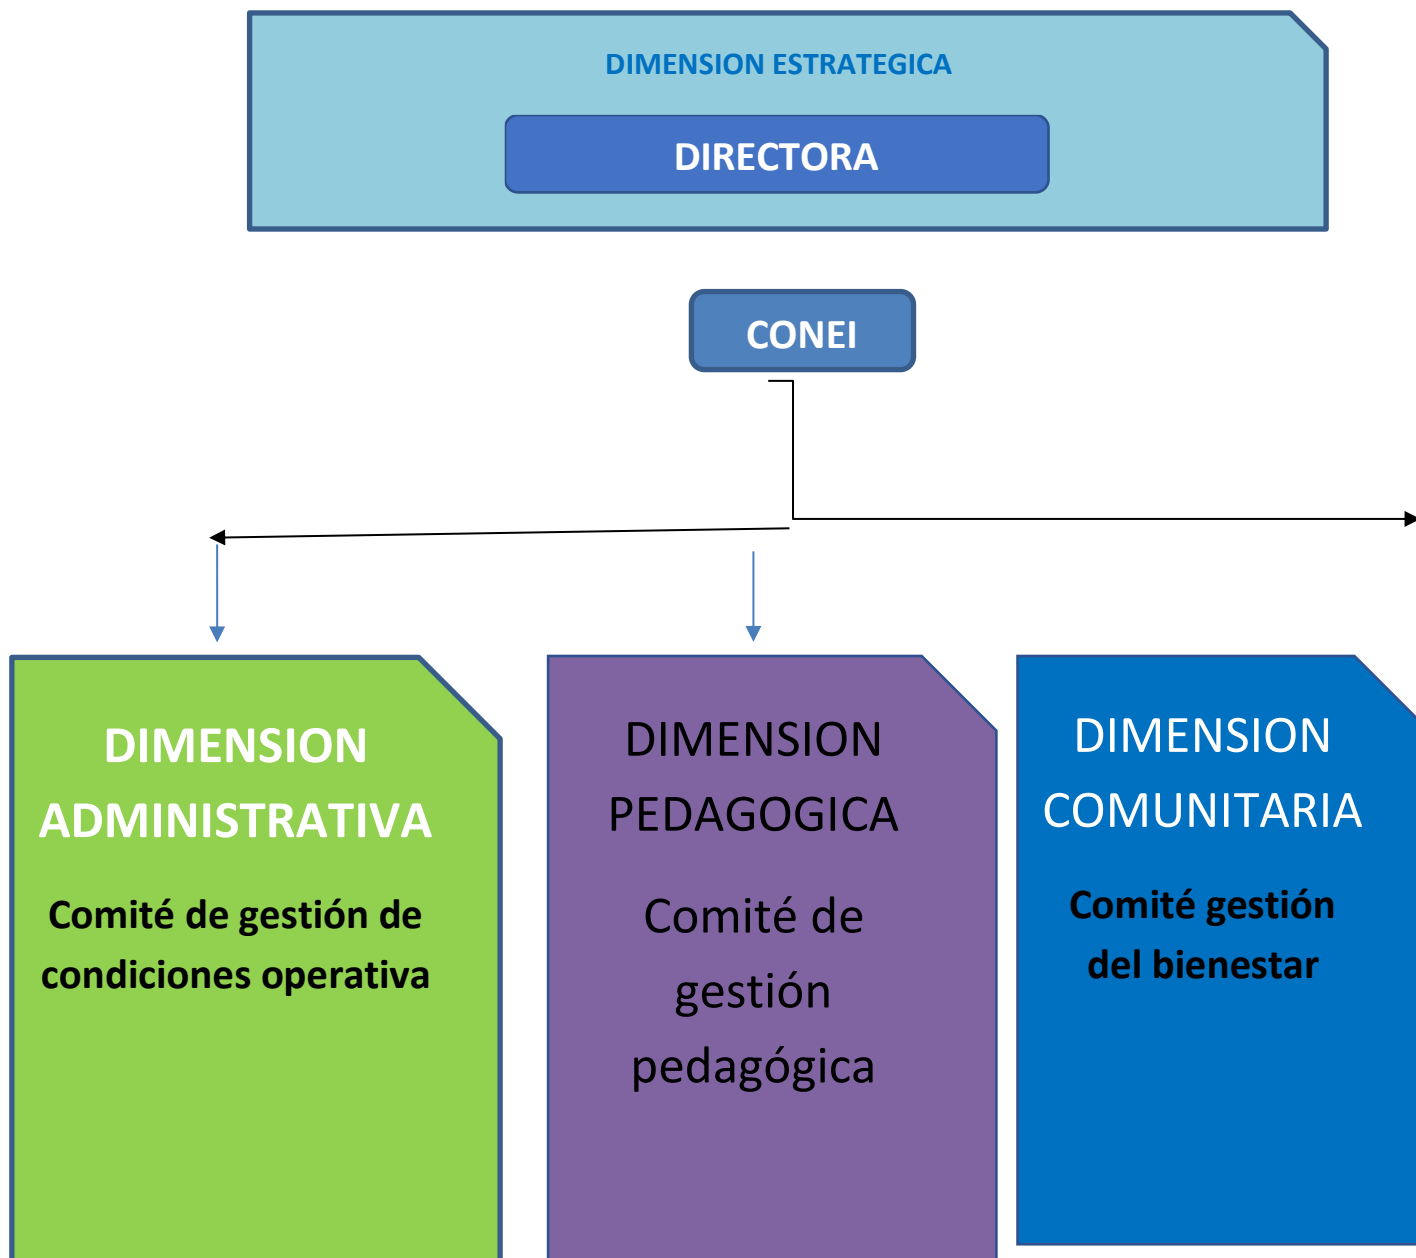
DIMENSION ESTRATEGICA

DIRECTORA

CONEI

DIMENSION ADMINISTRATIVA

Comité de gestión de condiciones operativa

DIMENSION PEDAGOGICA

Comité de gestión pedagógica

DIMENSION COMUNITARIA

Comité gestión del bienestar